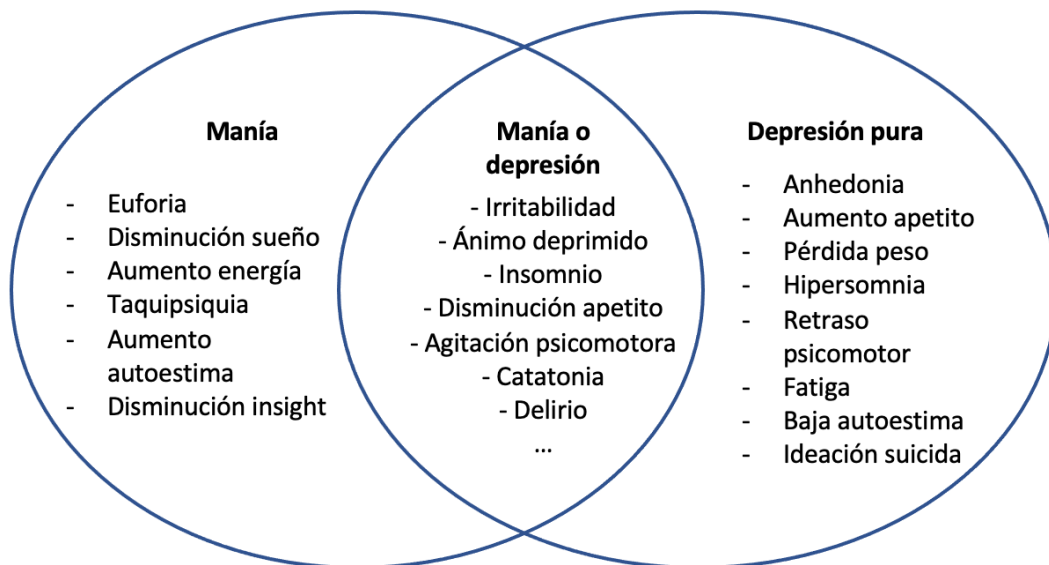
Manía

- Euforia
- Disminución sueño
- Aumento energía
- Taquipsiquia
- Aumento autoestima
- Disminución insight

Manía o depresión

- Irritabilidad
- Ánimo deprimido
- Insomnio
- Disminución apetito
- Agitación psicomotora
- Catatonia
- Delirio
...

Depresión pura

- Anhedonia
- Aumento apetito
- Pérdida peso
- Hipersomnia
- Retraso psicomotor
- Fatiga
- Baja autoestima
- Ideación suicida